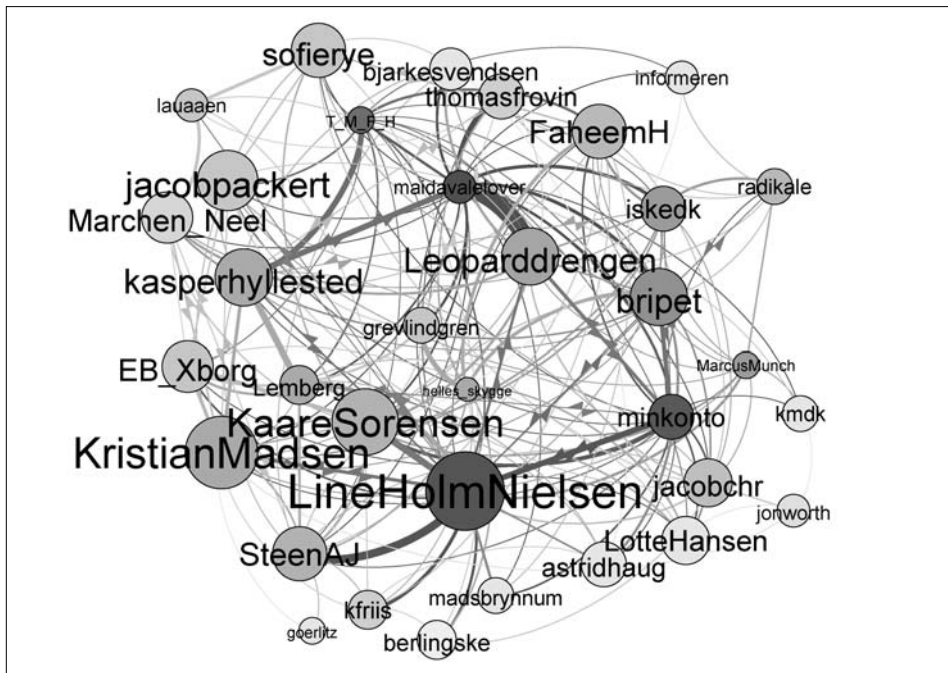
sofierye
bjarkesvendsen
informeren
lauaaen
thomasfrovin
T_M_F_H
FaheemH
jacobpackert
maidavaletover
radikale
Marchen_Neel
iskedk
kasperhyllested
Leoparddrengen
bripet
grevlindgren
EB_Xborg
MarcusMunch
Lemberg
helles_skygge
minkonto
kmdk
KaareSorensen
KristianMadsen
LineHolmNielsen
jacobchr
jonworth
LotteHansen
SteenAJ
astridhaug
madsbrynnum
kfriis
goerlitz
berlingske